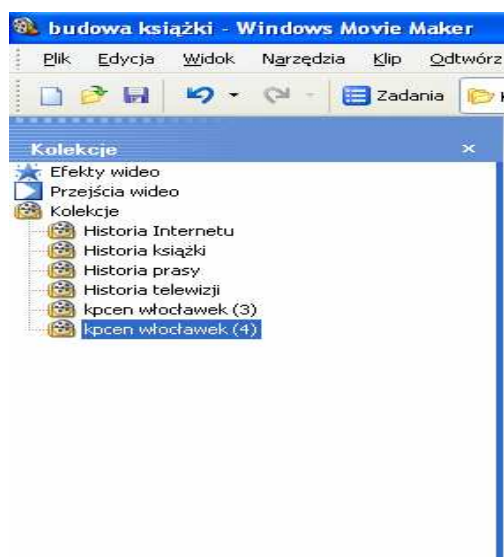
budowa książki - Windows Movie Maker

Plik Edycja Widok Narzędzia Klip Odtwórz

Zadania

Kolekcje ×

Efekty wideo
Przejścia wideo
Kolekcje
Historia Internetu
Historia książki
Historia prasy
Historia telewizji
kpcen włocławek (3)
kpcen włocławek (4)